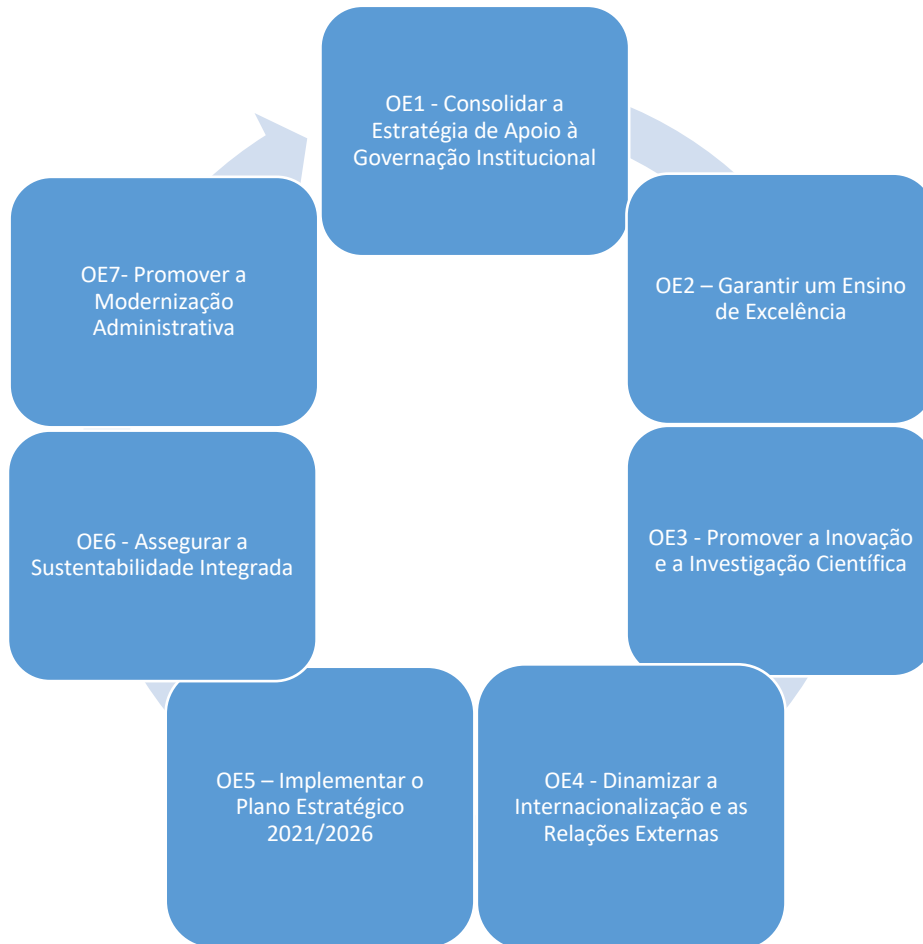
OE1 - Consolidar a Estratégia de Apoio à Governação Institucional

OE2 – Garantir um Ensino de Excelência

OE3 - Promover a Inovação e a Investigação Científica

OE4 - Dinamizar a Internacionalização e as Relações Externas

OE5 – Implementar o Plano Estratégico 2021/2026

OE6 - Assegurar a Sustentabilidade Integrada

OE7- Promover a Modernização Administrativa